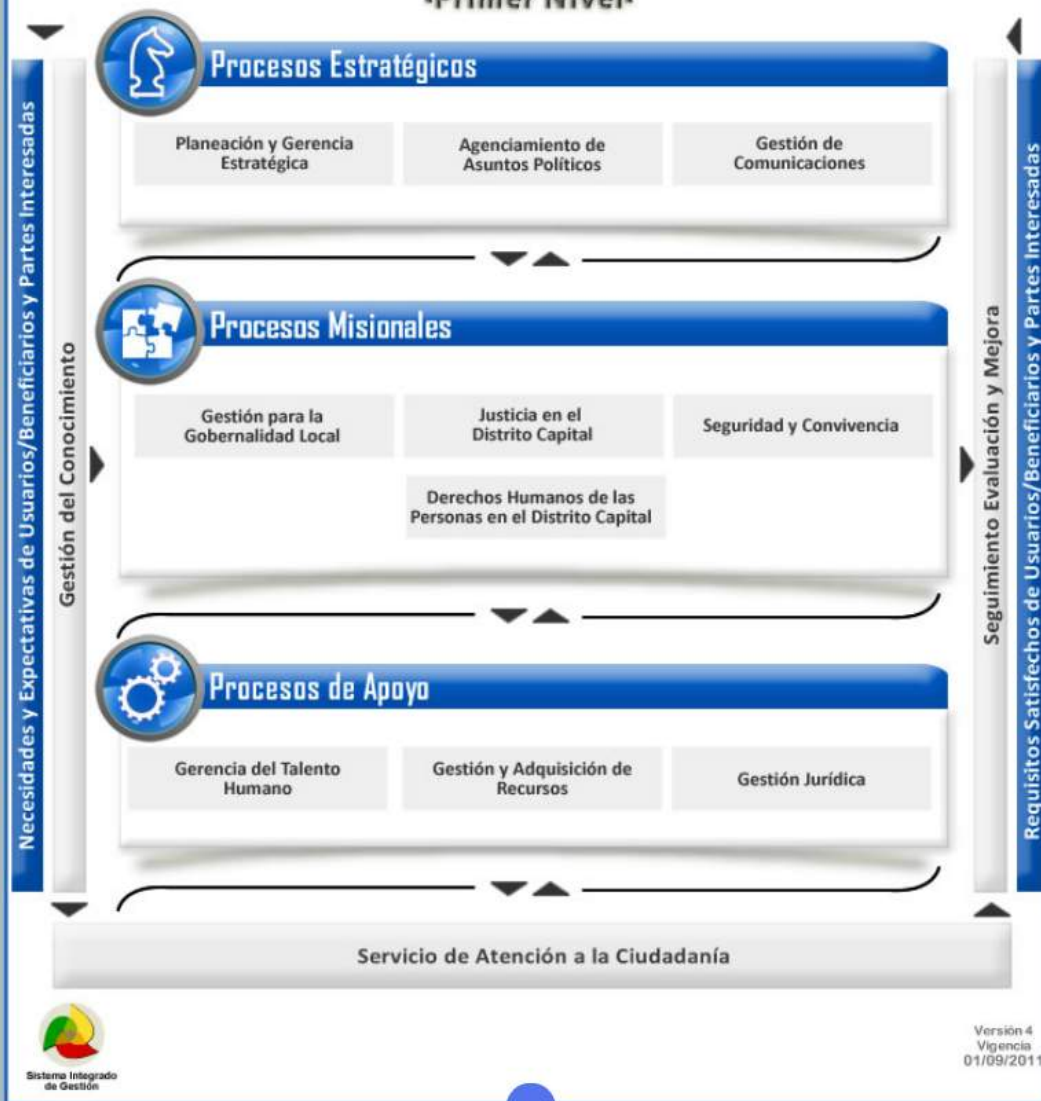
-Primer Nivel-

Necesidades y Expectativas de Usuarios/Beneficiarios y Partes Interesadas

Gestión del Conocimiento

Procesos Estratégicos

Planeación y Gerencia Estratégica

Agenciamiento de Asuntos Políticos

Gestión de Comunicaciones

Procesos Misionales

Gestión para la Gobernalidad Local

Justicia en el Distrito Capital

Seguridad y Convivencia

Derechos Humanos de las Personas en el Distrito Capital

Procesos de Apoyo

Gerencia del Talento Humano

Gestión y Adquisición de Recursos

Gestión Jurídica

Seguimiento Evaluación y Mejora

Requisitos Satisfechos de Usuarios/Beneficiarios y Partes Interesadas

Servicio de Atención a la Ciudadanía

Sistema Integrado de Gestión

Versión 4
Vigencia
01/09/2011